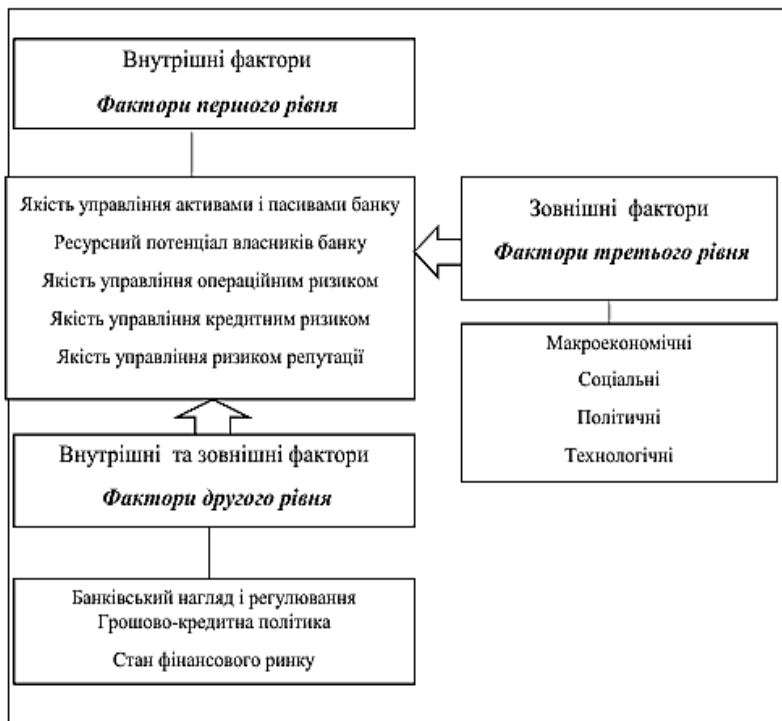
Внутрішні фактори
*Фактори першого рівня*

Якість управління активами і пасивами банку
Ресурсний потенціал власників банку
Якість управління операційним ризиком
Якість управління кредитним ризиком
Якість управління ризиком репутації

Зовнішні фактори
*Фактори третього рівня*

Макроекономічні
Соціальні
Політичні
Технологічні

Внутрішні та зовнішні фактори
*Фактори другого рівня*

Банківський нагляд і регулювання
Грошово-кредитна політика
Стан фінансового ринку